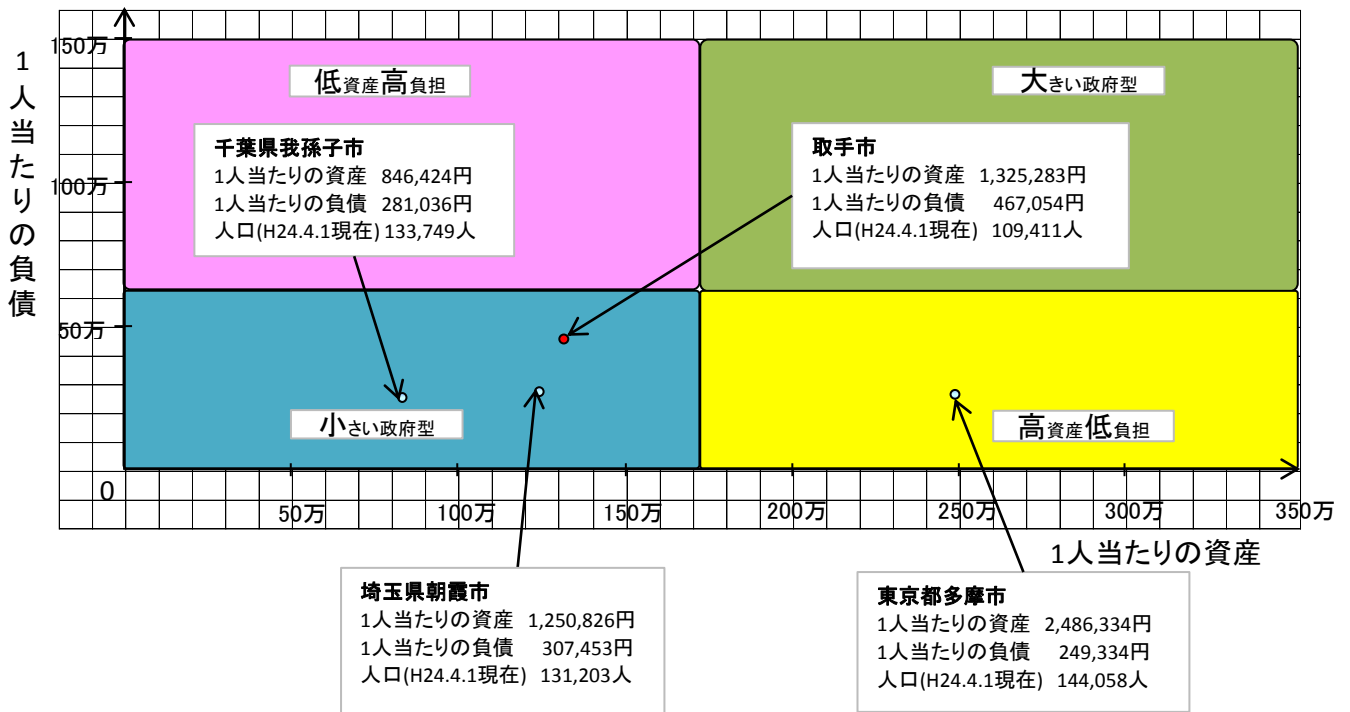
1人当たりの負債

150万

100万

50万

0

低資産高負担

千葉県我孫子市
1人当たりの資産　846,424円
1人当たりの負債　281,036円
人口(H24.4.1現在) 133,749人

大きい政府型

取手市
1人当たりの資産　1,325,283円
1人当たりの負債　467,054円
人口(H24.4.1現在)　109,411人

小さい政府型

高資産低負担

50万　100万　150万　200万　250万　300万　350万

1人当たりの資産

埼玉県朝霞市
1人当たりの資産　1,250,826円
1人当たりの負債　307,453円
人口(H24.4.1現在)　131,203人

東京都多摩市
1人当たりの資産　2,486,334円
1人当たりの負債　249,334円
人口(H24.4.1現在)　144,058人